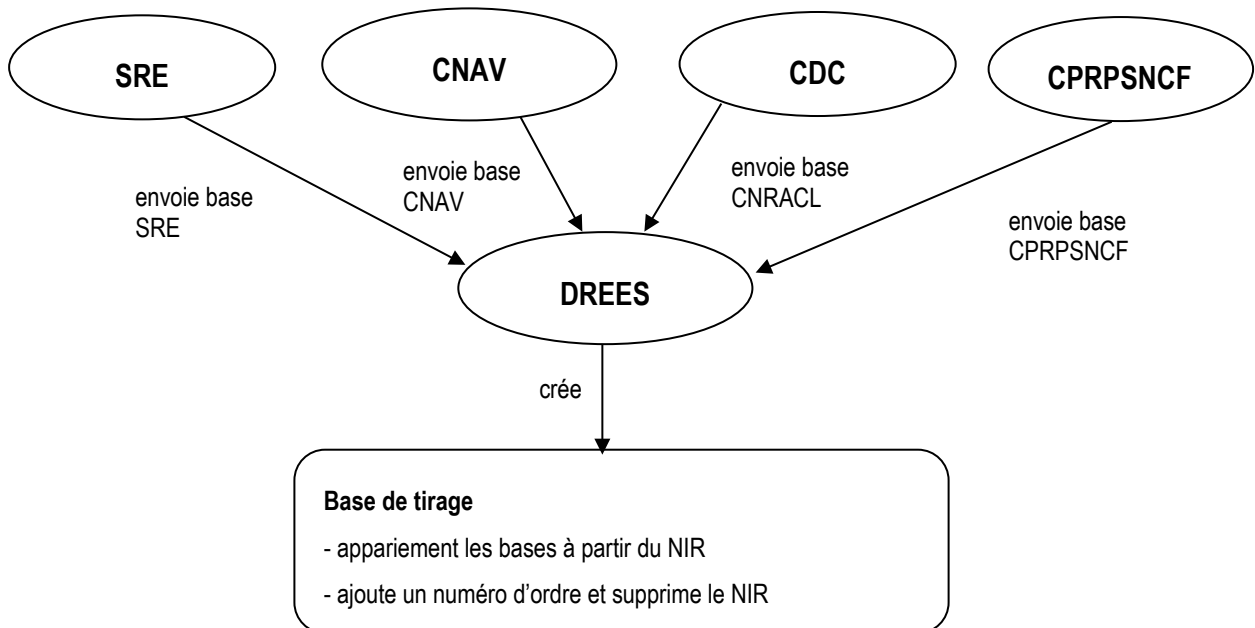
SRE

CNAV

CDC

CPRPSNCF

envoie base SRE

envoie base CNAV

envoie base CNRACL

envoie base CPRPSNCF

DREES

crée

Base de tirage

- appariement les bases à partir du NIR

- ajoute un numéro d'ordre et supprime le NIR